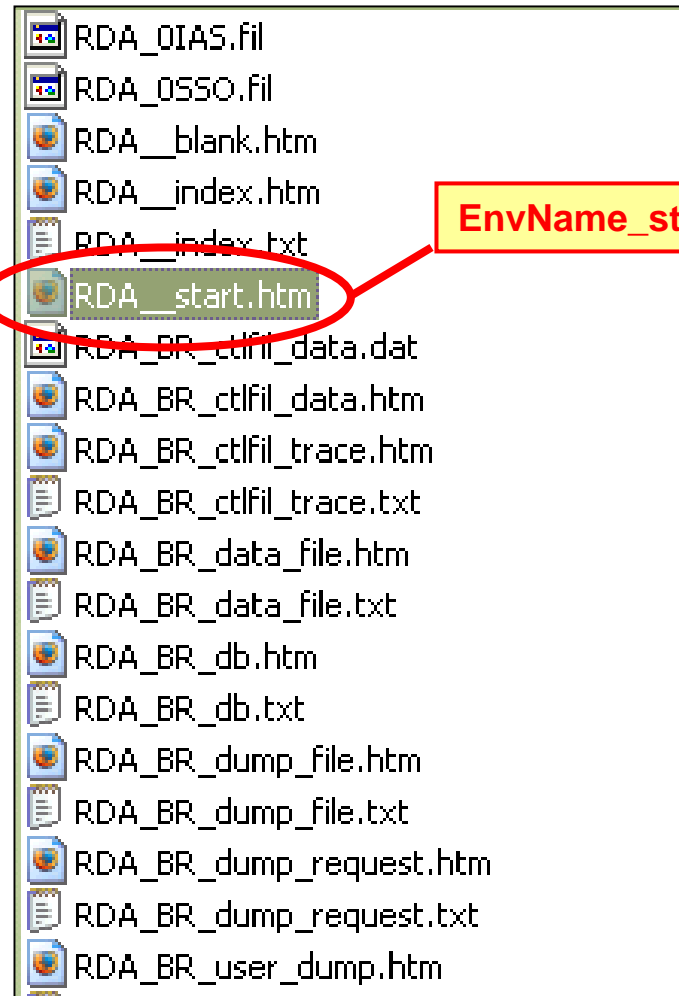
RDA_0IAS.fil
RDA_0SSO.fil
RDA__blank.htm
RDA__index.htm
RDA__index.txt
RDA__start.htm
RDA_BR_ctlfil_data.dat
RDA_BR_ctlfil_data.htm
RDA_BR_ctlfil_trace.htm
RDA_BR_ctlfil_trace.txt
RDA_BR_data_file.htm
RDA_BR_data_file.txt
RDA_BR_db.htm
RDA_BR_db.txt
RDA_BR_dump_file.htm
RDA_BR_dump_file.txt
RDA_BR_dump_request.htm
RDA_BR_dump_request.txt
RDA_BR_user_dump.htm

EnvName_st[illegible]